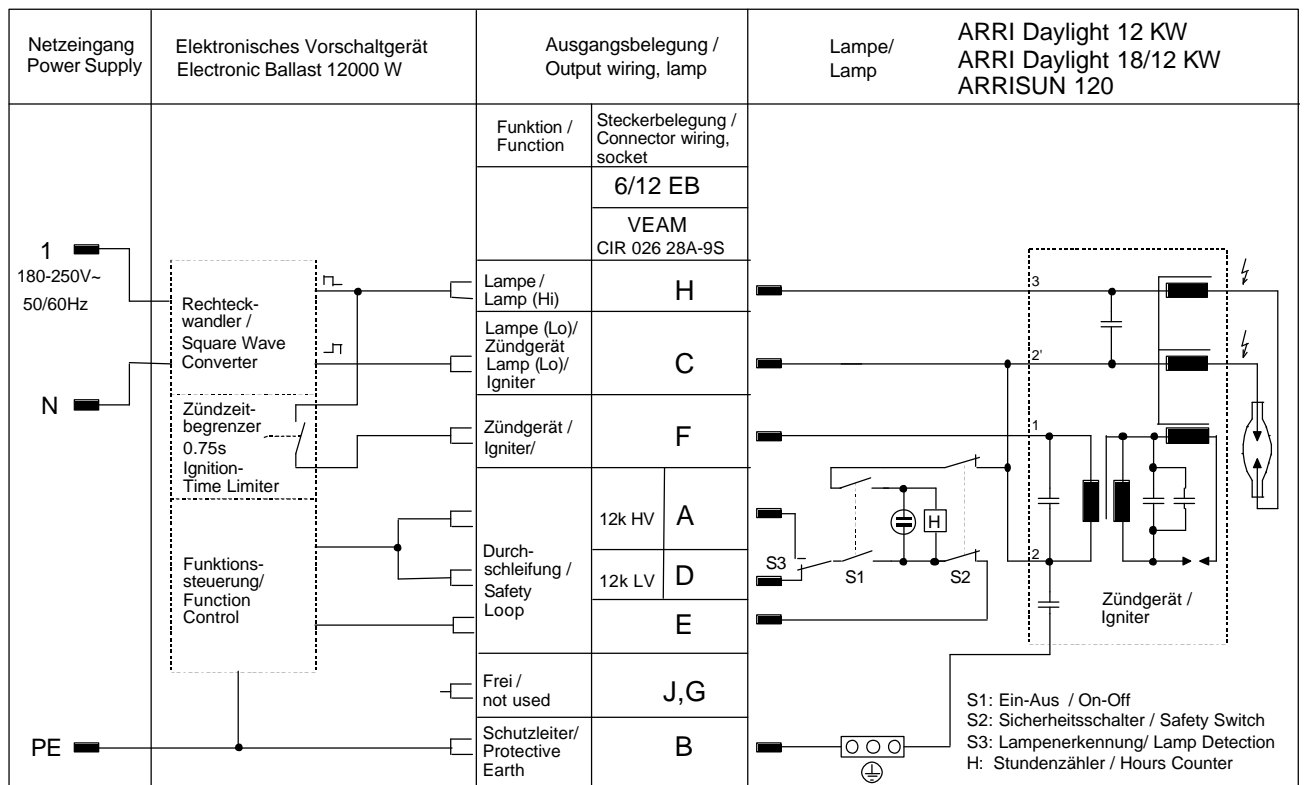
Netzeingang Power Supply

Elektronisches Vorschaltgerät Electronic Ballast 12000 W

Ausgangsbelegung / Output wiring, lamp

Lampe/ Lamp

ARRI Daylight 12 KW
ARRI Daylight 18/12 KW
ARRISUN 120

Funktion / Function

Steckerbelegung / Connector wiring, socket

6/12 EB

VEAM
CIR 026 28A-9S

1
180-250V~
50/60Hz

N

PE

Rechteckwandler / Square Wave Converter

Zündzeitbegrenzer 0.75s Ignition-Time Limiter

Funktionssteuerung/ Function Control

Lampe / Lamp (Hi) | H

Lampe (Lo)/ Zündgerät Lamp (Lo)/ Igniter | C

Zündgerät / Igniter/ | F

Durchschleifung / Safety Loop | 12k HV | A
12k LV | D
E

Frei / not used | J,G

Schutzleiter/ Protective Earth | B

3
2'
1
2

S3
S1
S2
H

Zündgerät / Igniter

S1: Ein-Aus / On-Off
S2: Sicherheitsschalter / Safety Switch
S3: Lampenerkennung/ Lamp Detection
H: Stundenzähler / Hours Counter